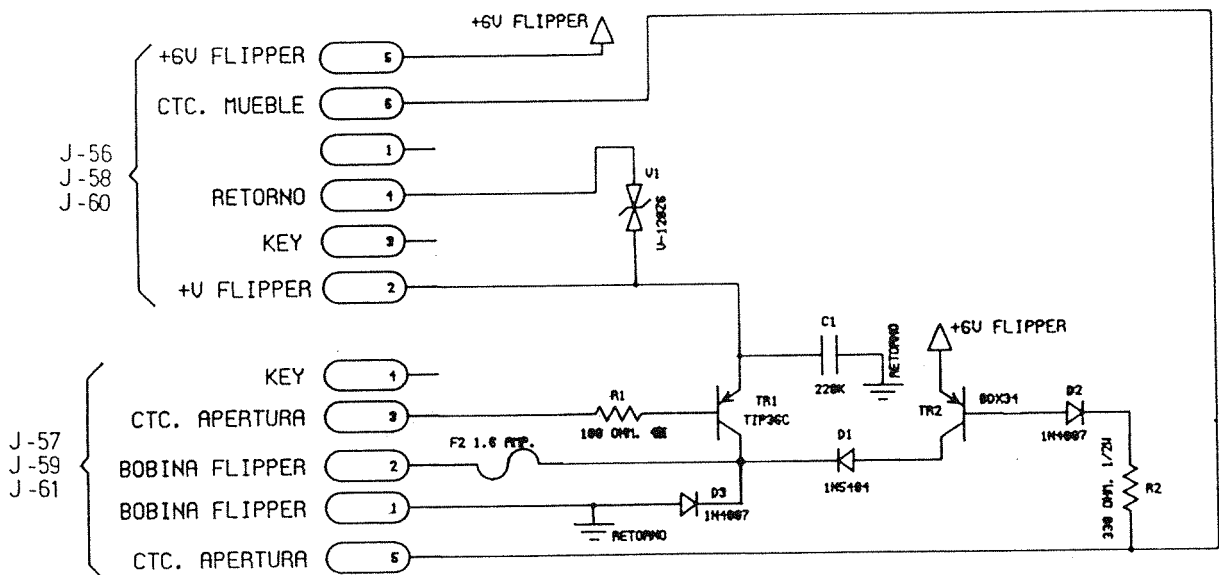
+6V FLIPPER

J -56
J -58
J -60

+6V FLIPPER 5
CTC. MUEBLE 6
1
RETORNO 4
KEY 3
+V FLIPPER 2

V1
V-120Z6

C1
220K
RETORNO

+6V FLIPPER

J -57
J -59
J -61

KEY 4
CTC. APERTURA 3
BOBINA FLIPPER 2
BOBINA FLIPPER 1
CTC. APERTURA 5

R1
100 OHM. 4W

TR1
TIP36C

TR2
BDX34

D2
1N4007

F2 1.6 AMP.

D1
1N5404

D3
1N4007

RETORNO

330 OHM. 1/2W
R2